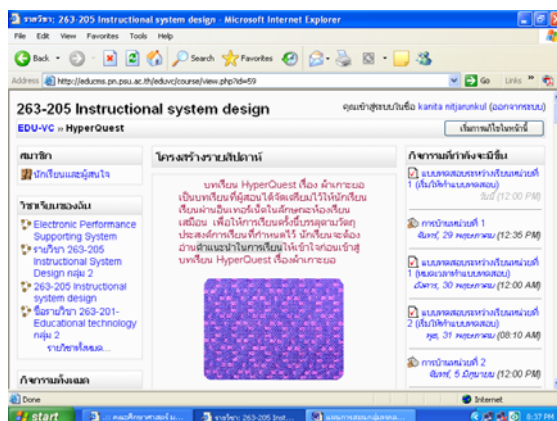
รายวิชา: 263-205 Instructional system design - Microsoft Internet Explorer

File Edit View Favorites Tools Help

Back Search Favorites

Address http://educms.pn.psu.ac.th/eduvc/course/view.php?id=59 Go Links

263-205 Instructional system design

คุณเข้าสู่ระบบในชื่อ kanita nitjarunkul (ออกจากระบบ)

EDU-VC » HyperQuest

เริ่มการแก้ไขในหน้านี้

สมาชิก

นักเรียนและผู้สนใจ

วิชาเรียนของฉัน

Electronic Performance Supporting System

รายวิชา 263-205 Instructional System Design กลุ่ม 2

263-205 Instructional system design

ชื่อรายวิชา 263-201-Educational technology กลุ่ม 2

รายวิชาทั้งหมด...

กิจกรรมทั้งหมด

โครงร่างรายสัปดาห์

บทเรียน HyperQuest เรื่อง ผ้าเกาะยอ เป็นบทเรียนที่ผู้สอนได้จัดเตรียมไว้ให้นักเรียนเรียนผ่านอินเทอร์เน็ตในลักษณะห้องเรียนเสมือน เพื่อให้การเรียนครั้งนี้บรรลุตามวัตถุประสงค์การเรียนที่กำหนดไว้ นักเรียนจะต้องอ่านคำแนะนำในการเรียนให้เข้าใจก่อนเข้าสู่บทเรียน HyperQuest เรื่องผ้าเกาะยอ

กิจกรรมที่กำลังจะมีขึ้น

แบบทดสอบระหว่างเรียนหน่วยที่ 1 (เริ่มให้ทำแบบทดสอบ) วันนี้ (12:00 PM)

การบ้านหน่วยที่ 1 อังคาร, 29 พฤษภาคม (12:35 PM)

แบบทดสอบระหว่างเรียนหน่วยที่ 1 (หมดเวลาทำแบบทดสอบ) พุธ, 30 พฤษภาคม (12:00 AM)

แบบทดสอบระหว่างเรียนหน่วยที่ 2 (เริ่มให้ทำแบบทดสอบ) พฤ, 31 พฤษภาคม (08:10 AM)

การบ้านหน่วยที่ 2 อังคาร, 5 มิถุนายน (12:00 AM)

Done Internet

start คณะศึกษาศาสตร์ ม... 263-205 Inst... แผนการสอนกลุ่มสาระ... 8:37 PM